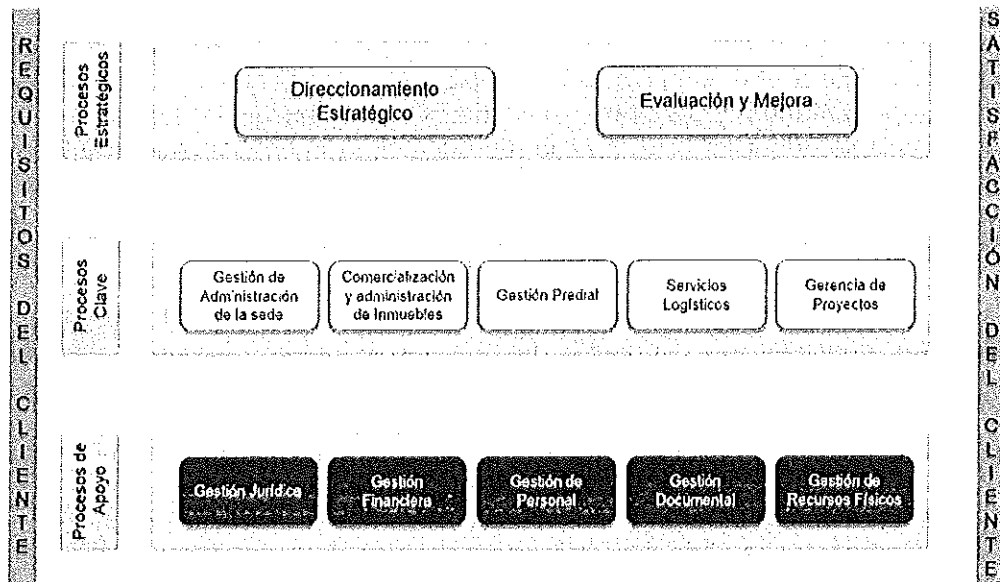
REQUISITOS DEL CLIENTE

Procesos Estratégicos

Direccionamiento Estratégico

Evaluación y Mejora

Procesos Clave

Gestión de Administración de la sede

Comercialización y administración de Inmuebles

Gestión Predial

Servicios Logísticos

Gerencia de Proyectos

Procesos de Apoyo

Gestión Jurídica

Gestión Financiera

Gestión de Personal

Gestión Documental

Gestión de Recursos Físicos

SATISFACCIÓN DEL CLIENTE